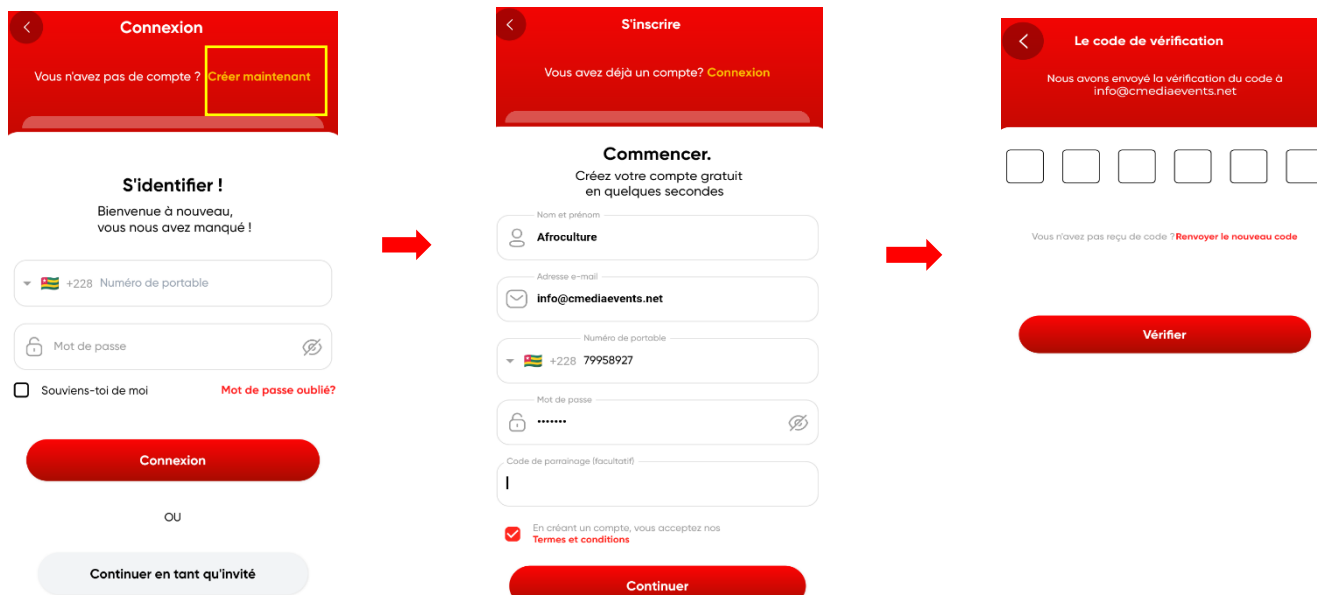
Connexion

Vous n'avez pas de compte ? Créer maintenant

S'identifier !

Bienvenue à nouveau, vous nous avez manqué !

+228 Numéro de portable

Mot de passe

Souviens-toi de moi

Mot de passe oublié?

Connexion

OU

Continuer en tant qu'invité

S'inscrire

Vous avez déjà un compte? Connexion

Commencer.

Créez votre compte gratuit en quelques secondes

Nom et prénom

Afroculture

Adresse e-mail

info@cmediaevents.net

Numéro de portable

+228 79958927

Mot de passe

•••••••

Code de parrainage (facultatif)

En créant un compte, vous acceptez nos Termes et conditions

Continuer

Le code de vérification

Nous avons envoyé la vérification du code à info@cmediaevents.net

Vous n'avez pas reçu de code ? Renvoyer le nouveau code

Vérifier